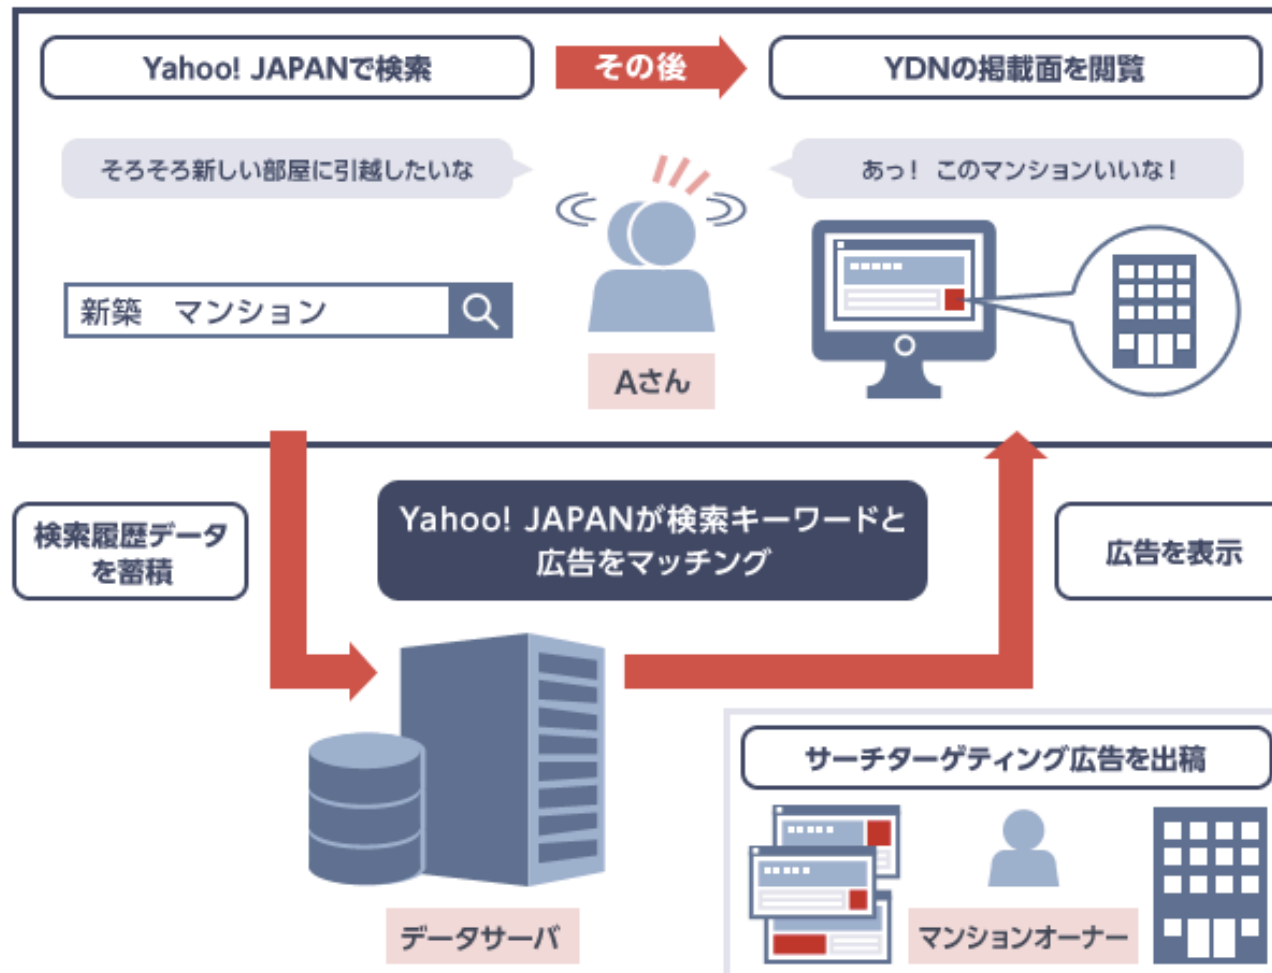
Yahoo! JAPANで検索

その後

YDNの掲載面を閲覧

そろそろ新しい部屋に引越したいな

あっ！ このマンションいいな！

新築 マンション

Aさん

検索履歴データを蓄積

Yahoo! JAPANが検索キーワードと広告をマッチング

広告を表示

サーチターゲティング広告を出稿

データサーバ

マンションオーナー